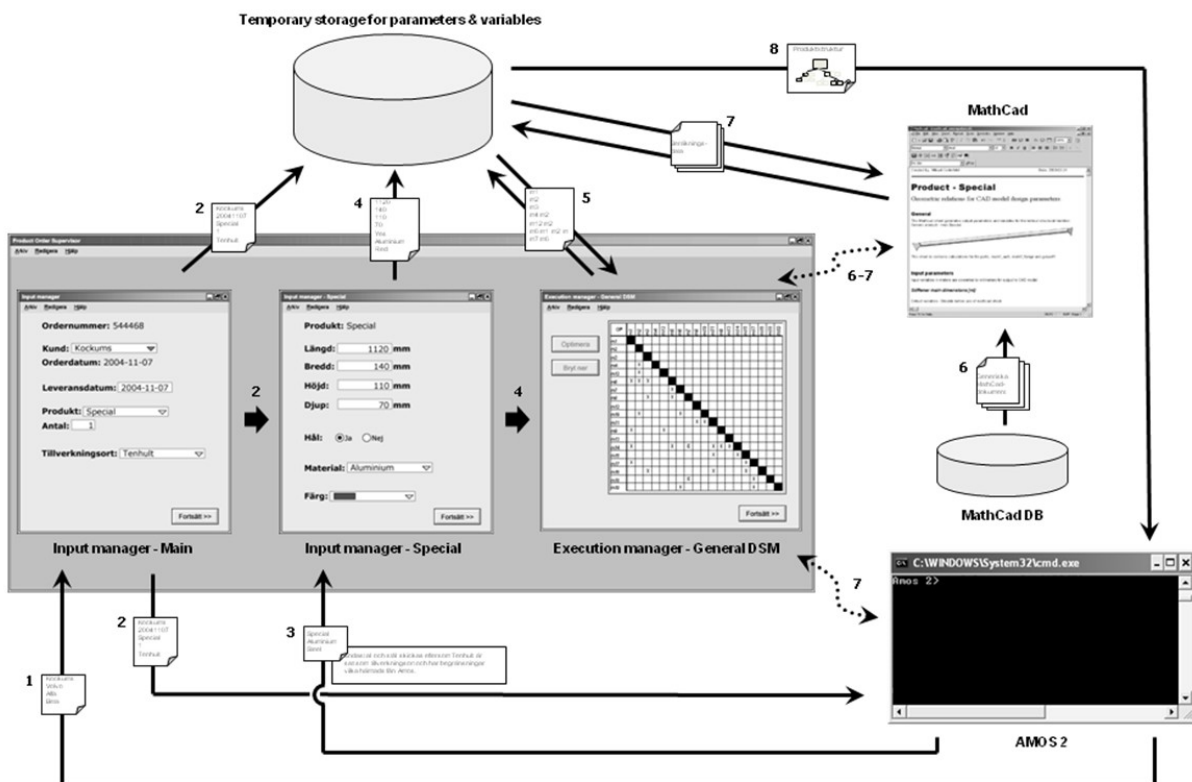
Temporary storage for parameters & variables

8

Produktstruktur

7

MathCad

Product - Special

Geometric relations for CAD model design parameters

General

Input parameters

Different main dimensions [m]

2

Kockums
20041107
Special
1
Tenhult

4

1120
140
110
70
Yes
Aluminium
Grå

5

6-7

Product Order Supervisor

Arkiv Redigera Hjälp

Input manager

Arkiv Redigera Hjälp

Ordernummer: 544468

Kund: Kockums

Orderdatum: 2004-11-07

Leveransdatum: 2004-11-07

Produkt: Special

Antal: 1

Tillverkningsort: Tenhult

Fortsätt >>

Input manager - Main

2

Input manager - Special

Arkiv Redigera Hjälp

Produkt: Special

Längd: 1120 mm

Bredd: 140 mm

Höjd: 110 mm

Djup: 70 mm

Hål: Ja Nej

Material: Aluminium

Färg:

Fortsätt >>

Input manager - Special

4

Execution manager - General DSM

Arkiv Redigera Hjälp

Optimera

Bryt ner

Fortsätt >>

Execution manager - General DSM

6

MathCad DB

C:\WINDOWS\System32\cmd.exe

Amos 2>

7

AMOS 2

1

Kockums
Volvo
ABB
Bosch

2

Kockums
20041107
Special
1
Tenhult

3

Special
Aluminium
Grå